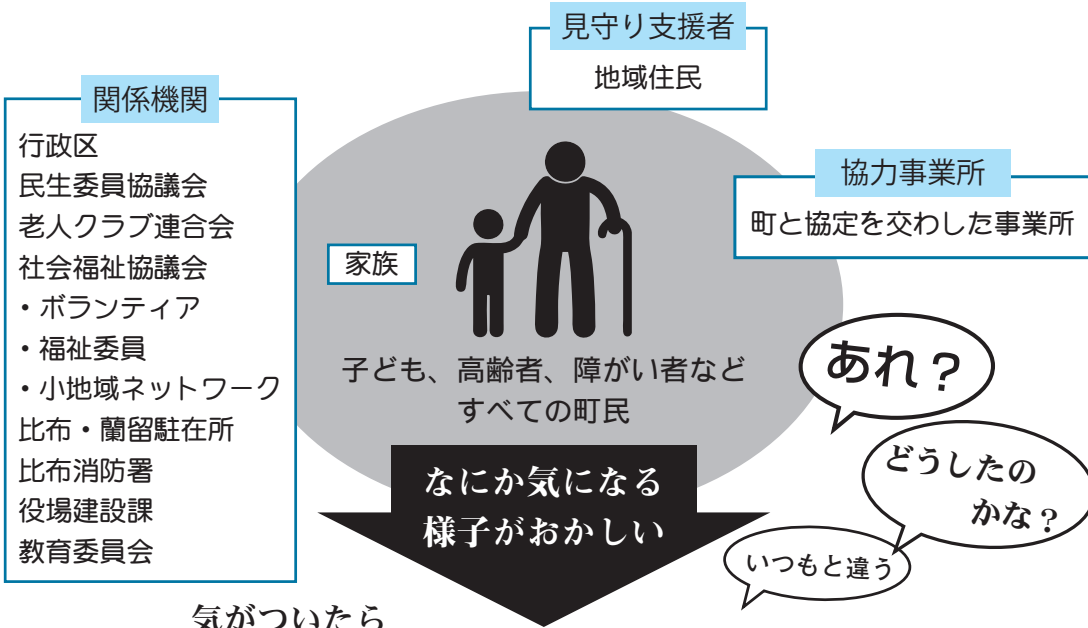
見守り支援者
地域住民

関係機関
行政区
民生委員協議会
老人クラブ連合会
社会福祉協議会
・ボランティア
・福祉委員
・小地域ネットワーク
比布・蘭留駐在所
比布消防署
役場建設課
教育委員会

協力事業所
町と協定を交わした事業所

家族

子ども、高齢者、障がい者など
すべての町民

あれ？

どうしたの
かな？

いつもと違う

なにか気になる
様子がおかしい

気がついたら